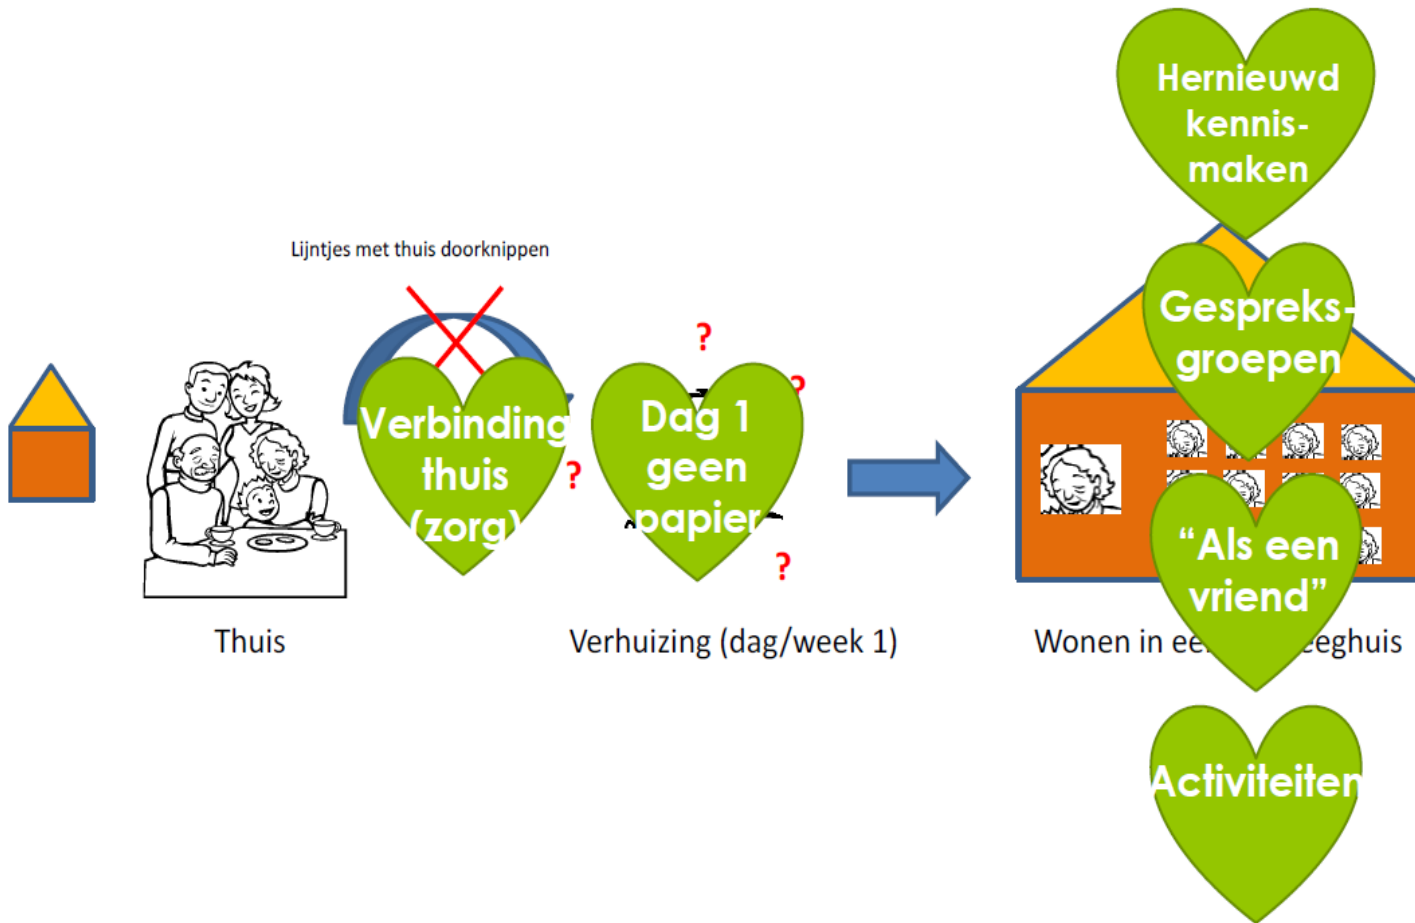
Hernieuwd kennis-maken

Lijntjes met thuis doorknippen

Gespreks-groepen

?

Verbinding thuis (zorg)

?

Dag 1 geen papier

?

?

"Als een vriend"

Thuis

Verhuizing (dag/week 1)

Wonen in ee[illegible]eghuis

Activiteiten